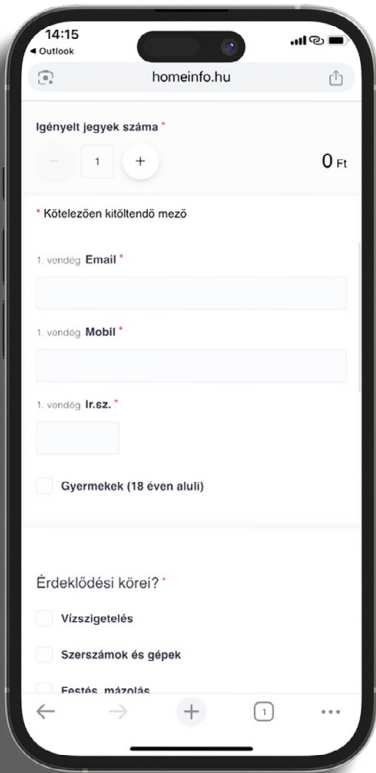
14:15
◂ Outlook

homeinfo.hu

Igényelt jegyek száma *

− 1 +

0 Ft

* Kötelezően kitöltendő mező

1. vendég Email *

1. vendég Mobil *

1. vendég Ir.sz. *

Gyermekek (18 éven aluli)

Érdeklődési körei? *

Vízszigetelés

Szerszámok és gépek

Festés, mázolás

1

...